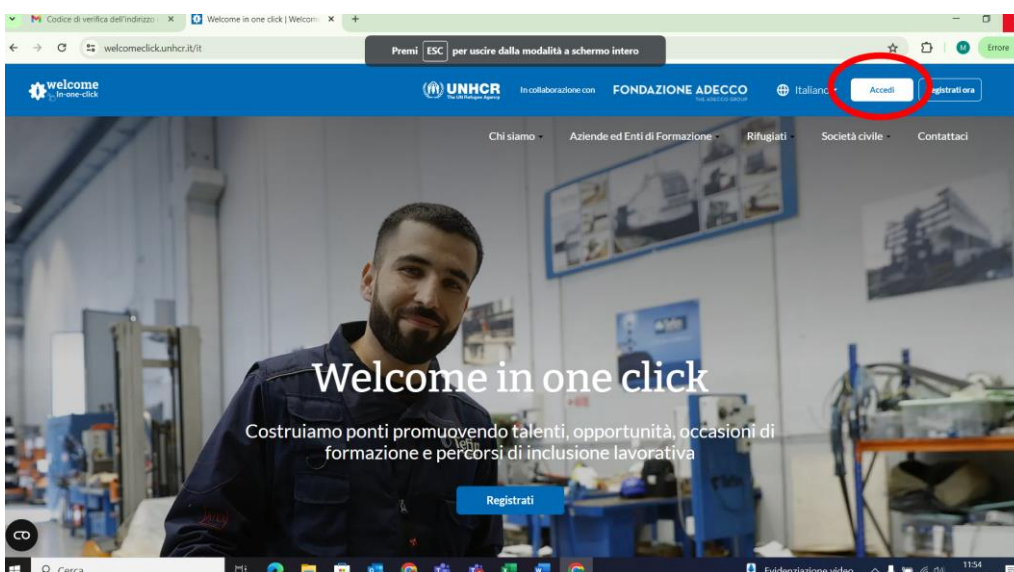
M Codice di verifica dell'indirizzo × Welcome in one click | Welcom × +

welcomeclick.unhcr.it/it

Premi ESC per uscire dalla modalità a schermo intero

Errore

welcome in-one-click

UNHCR The UN Refugee Agency

In collaborazione con FONDAZIONE ADECCO THE ADECCO GROUP

Italiano

Accedi

Registrati ora

Chi siamo

Aziende ed Enti di Formazione

Rifugiati

Società civile

Contattaci

Welcome in one click

Costruiamo ponti promuovendo talenti, opportunità, occasioni di formazione e percorsi di inclusione lavorativa

Registrati

Cerca

Evidenziazione video

11:54